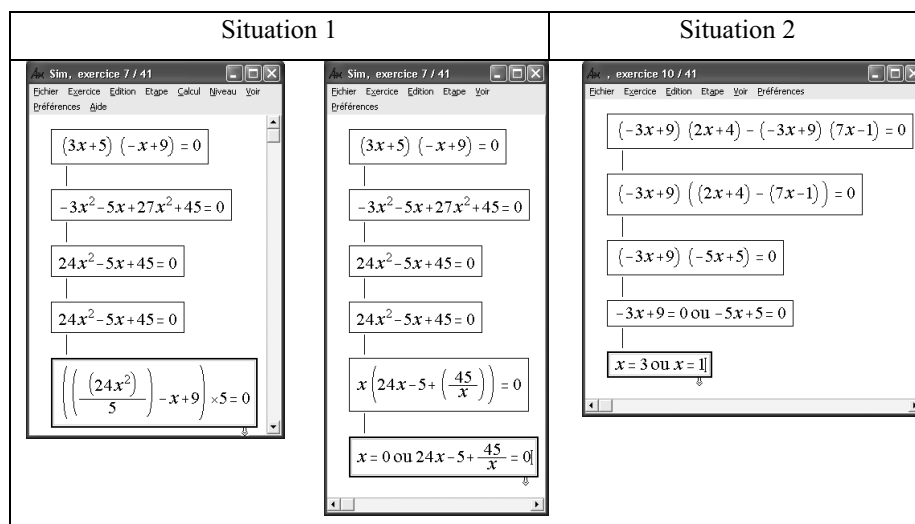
| Situation 1 | Situation 2 |
|---|---|
| Sim, exercice 7 / 41 | , exercice 10 / 41 |

Sim, exercice 7 / 41

Fichier Exercice Edition Etape Calcul Niveau Voir Préférences Aide

$(3x+5)\ (-x+9) = 0$

$-3x^2-5x+27x^2+45 = 0$

$24x^2-5x+45 = 0$

$24x^2-5x+45 = 0$

$\left(\left(\frac{(24x^2)}{5}\right)-x+9\right)\times 5 = 0$

Sim, exercice 7 / 41

Fichier Exercice Edition Etape Voir Préférences

$(3x+5)\ (-x+9) = 0$

$-3x^2-5x+27x^2+45 = 0$

$24x^2-5x+45 = 0$

$24x^2-5x+45 = 0$

$x\left(24x-5+\left(\frac{45}{x}\right)\right) = 0$

$x = 0$ ou $24x-5+\frac{45}{x} = 0$

, exercice 10 / 41

Fichier Exercice Edition Etape Voir Préférences

$(-3x+9)\ (2x+4) - (-3x+9)\ (7x-1) = 0$

$(-3x+9)\ \left((2x+4) - (7x-1)\right) = 0$

$(-3x+9)\ (-5x+5) = 0$

$-3x+9 = 0$ ou $-5x+5 = 0$

$x = 3$ ou $x = 1$